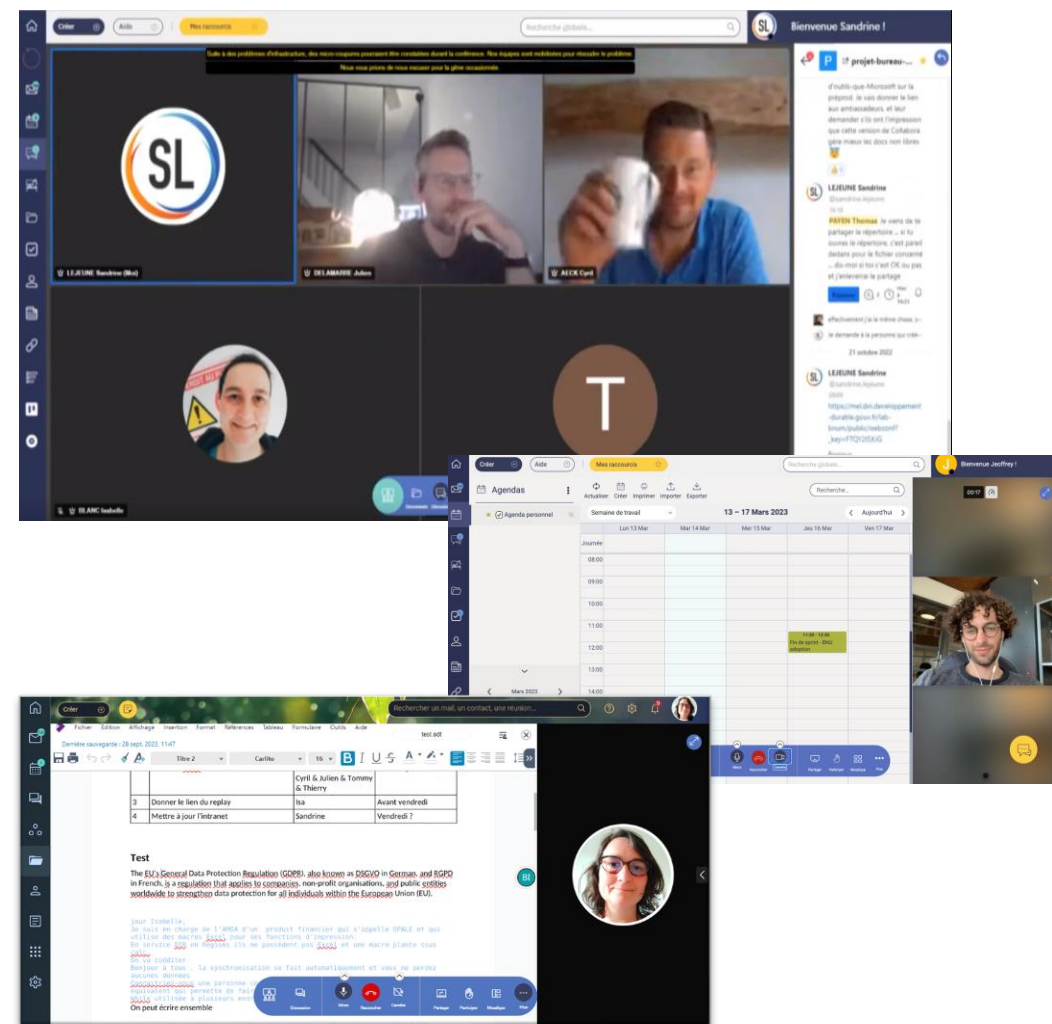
Créer Aide Mes raccourcis Recherche globale SL Bienvenue Sandrine !

Suite à des problèmes d'infrastructure, des micro-coupures pourraient être constatées durant la conférence. Nos équipes sont mobilisées pour résoudre le problème.
Nous vous prions de nous excuser pour la gêne occasionnée.

SL

LEJEUNE Sandrine (Moi)
DELAMARRE Julien
AECK Cyril
BLANC Isabelle

T

P projet-bureau-...

d'outils-que-Microsoft sur la proposé. Je vais donner le lien aux ambassadeurs et leur demander s'ils ont l'impression que cette version de Collabora gère mieux les docs non libres

LEJEUNE Sandrine
@sandrine.lejeune
PAYEN Thomas je viens de te partager le répertoire ... si tu ouvres le répertoire, c'est pareil dedans pour le fichier concerné ... dis-moi si tout c'est OK ou pas et j'enlèverai le partage

effectivement j'ai la même chose, j-
je demande à la personne qui crée-
21 octobre 2022

LEJEUNE Sandrine
@sandrine.lejeune
https://mel.din.developpement-durable.gouv.fr/lab-brum/public/webconf?_key=F7QY2t5XiG

Créer Aide Mes raccourcis Recherche globale Bienvenue Jeoffrey !

Agendas
Agenda personnel
Actualiser Créer Imprimer Importer Exporter
Recherche... Aujourd'hui
Semaine de travail
13 – 17 Mars 2023
Lun 13 Mar Mar 14 Mar Mer 15 Mar Jeu 16 Mar Ven 17 Mar
Journée
08:00
09:00
10:00
11:00
12:00
13:00
14:00
11:30 - 12:30 Fin de sprint - BAG adoption
Mars 2023
00:17
Micro Raccrocher Caméra Partage Participer Réaction Mosaïque Plus

Créer
Rechercher un mail, un contact, une réunion...
Fichier Édition Affichage Insertion Format Références Tableau Formulaire Outils Aide
Dernière sauvegarde : 28 sept. 2023, 11:47
test.odt
Titre 2 Carlito 16

| | | Cyril & Julien & Tommy & Thierry | |
|---|---|---|---|
| 3 | Donner le lien du replay | Isa | Avant vendredi |
| 4 | Mettre à jour l'intranet | Sandrine | Vendredi ? |

Test
The EU's General Data Protection Regulation (GDPR), also known as DSGVO in German, and RGPD in French, is a regulation that applies to companies, non-profit organisations, and public entities worldwide to strengthen data protection for all individuals within the European Union (EU).

jour Isabelle,
Je suis en charge de l'AMOA d'un produit financier qui s'appelle OPALE et qui utilise des macros Excel pour ses fonctions d'impression
En service DDI en Régions ils ne possèdent pas Excel et une macro plante sous calc.
On va coéditer
Bonjour à tous , la synchronisation se fait automatiquement et vous ne perdez aucunes données
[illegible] une personne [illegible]
équivalent qui permette de fait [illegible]
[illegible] utilisée à plusieurs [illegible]
On peut écrire ensemble

BI
Discussion Micro Raccrocher Caméra Partage Participer Mosaïque Plus